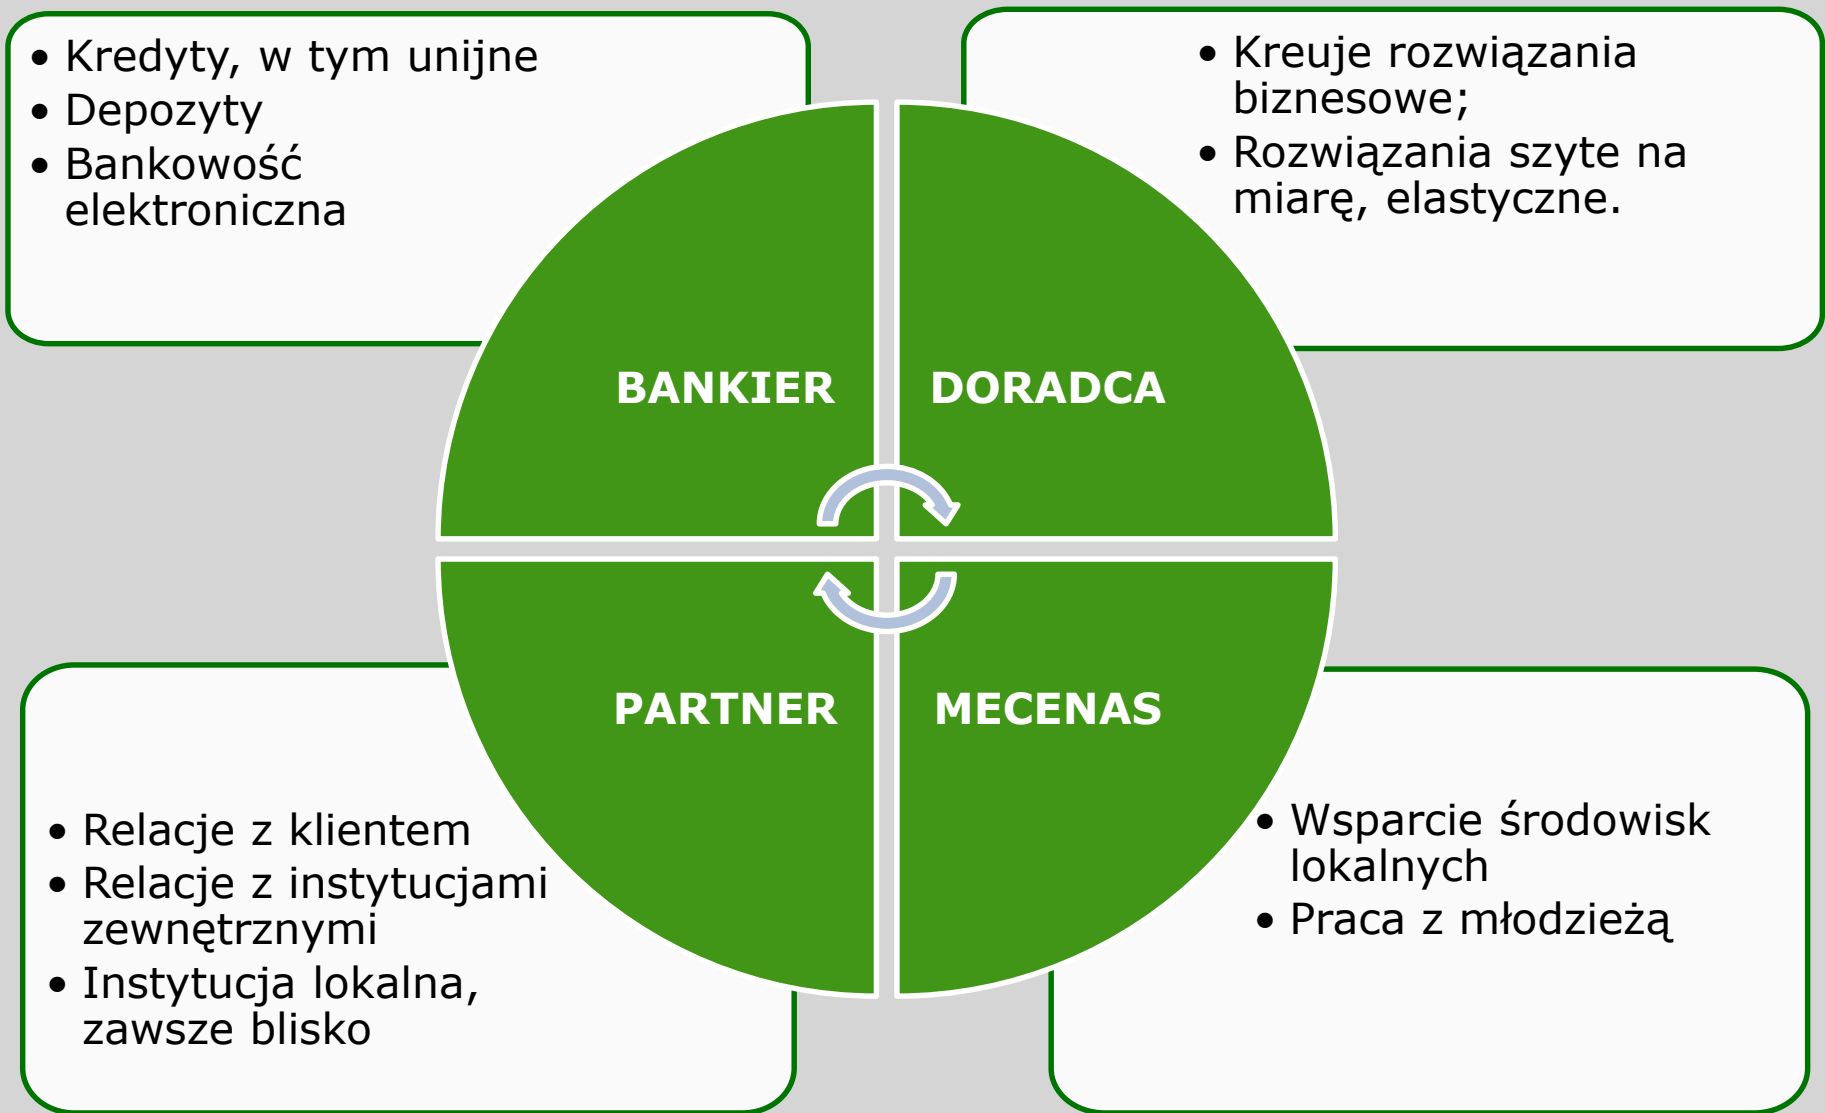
• Kredyty, w tym unijne
• Depozyty
• Bankowość elektroniczna

• Kreuje rozwiązania biznesowe;
• Rozwiązania szyte na miarę, elastyczne.

BANKIER

DORADCA

PARTNER

MECENAS

• Relacje z klientem
• Relacje z instytucjami zewnętrznymi
• Instytucja lokalna, zawsze blisko

• Wsparcie środowisk lokalnych
• Praca z młodzieżą